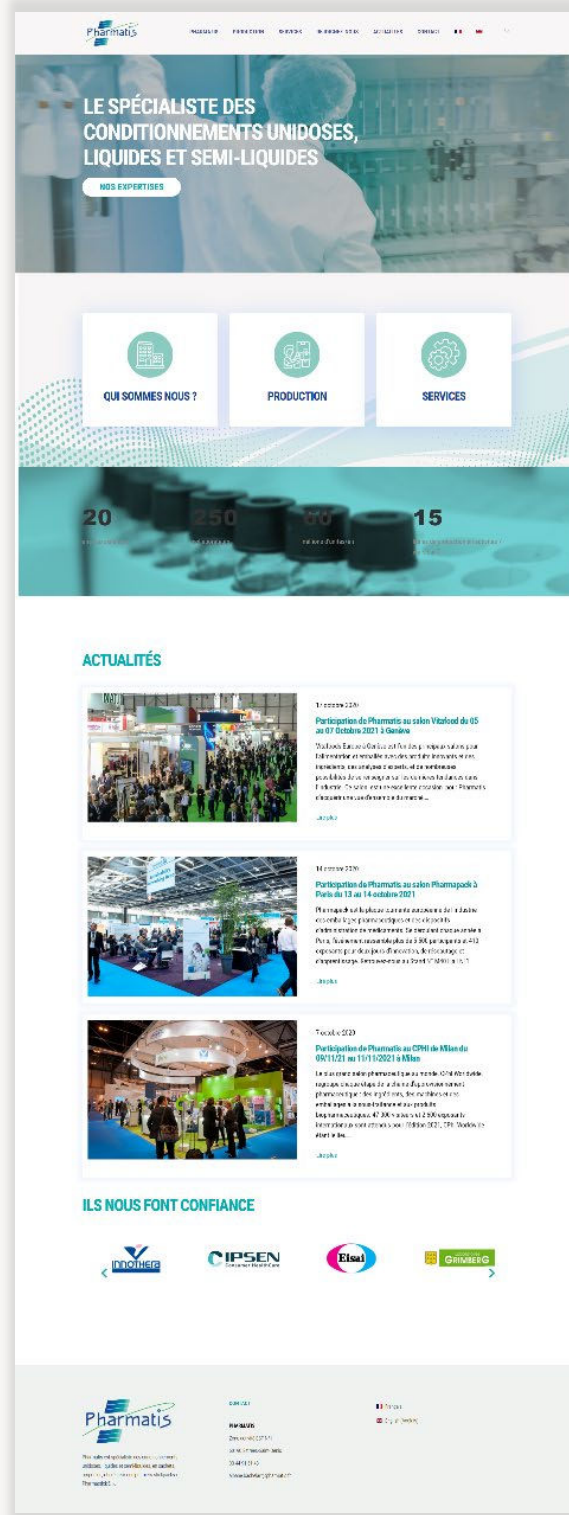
Pharmatis

LE SPÉCIALISTE DES CONDITIONNEMENTS UNIDOSES, LIQUIDES ET SEMI-LIQUIDES

NOS EXPERTISES

QUI SOMMES NOUS ?

PRODUCTION

SERVICES

20

250

60

15

ACTUALITÉS

Participation de Pharmatis au salon Vitafood du 05 au 07 Octobre 2021 à Genève

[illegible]

Lire plus

Participation de Pharmatis au salon Pharmapack à Paris du 13 au 14 octobre 2021

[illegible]

Lire plus

Participation de Pharmatis au CPHI de Milan du 09/11/21 au 11/11/2021 à Milan

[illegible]

Lire plus

ILS NOUS FONT CONFIANCE

INNOTHERA

IPSEN

Eisai

GRIMBERG

Pharmatis

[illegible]